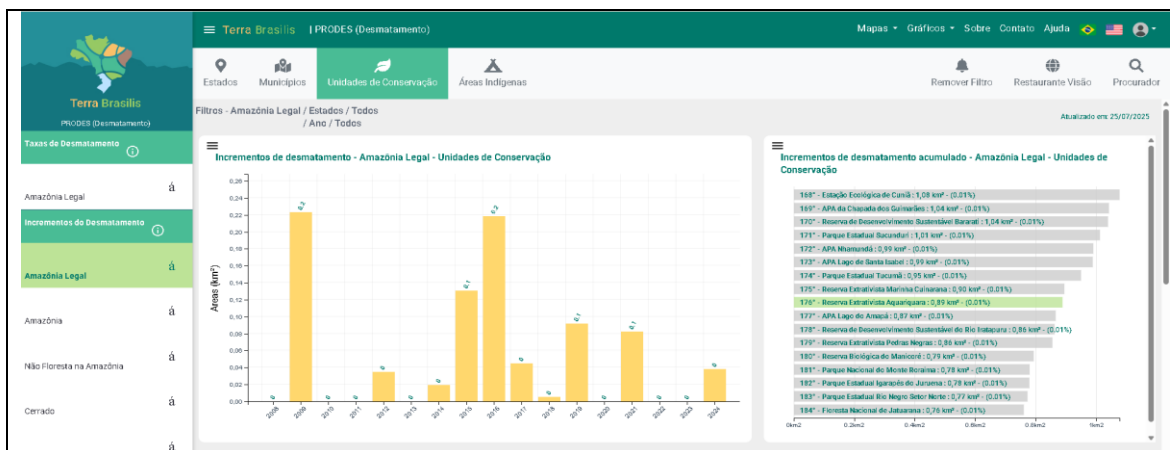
Terra Brasilis
PRODES (Desmatamento)

Taxas de Desmatamento

Amazônia Legal á

Incrementos do Desmatamento

Amazônia Legal á

Amazônia á

Não Floresta na Amazônia á

Cerrado á

á

≡ Terra Brasilis | PRODES (Desmatamento)

Mapas ▾ Gráficos ▾ Sobre Contato Ajuda

Estados Municípios Unidades de Conservação Áreas Indígenas

Remover Filtro Restaurante Visão Procurador

Filtros - Amazônia Legal / Estados / Todos / Ano / Todos

Atualizado em: 25/07/2025

Incrementos de desmatamento - Amazônia Legal - Unidades de Conservação

Areas (km²)

0,28
0,26
0,24
0,22
0,20
0,18
0,16
0,14
0,12
0,10
0,08
0,06
0,04
0,02
0,00

2008 2009 2010 2011 2012 2013 2014 2015 2016 2017 2018 2019 2020 2021 2022 2023 2024

Incrementos de desmatamento acumulado - Amazônia Legal - Unidades de Conservação

168° - Estação Ecológica de Cuniã : 1,08 km² - (0.01%)
169° - APA da Chapada dos Guimarães : 1,04 km² - (0.01%)
170° - Reserva de Desenvolvimento Sustentável Bararati : 1,04 km² - (0.01%)
171° - Parque Estadual Sucunduri : 1,01 km² - (0.01%)
172° - APA Nhamundá : 0,99 km² - (0.01%)
173° - APA Lago de Santa Isabel : 0,99 km² - (0.01%)
174° - Parque Estadual Tucumã : 0,95 km² - (0.01%)
175° - Reserva Extrativista Marinha Cuinarana : 0,90 km² - (0.01%)
176° - Reserva Extrativista Aquariquara : 0,89 km² - (0.01%)
177° - APA Lago do Amapá : 0,87 km² - (0.01%)
178° - Reserva de Desenvolvimento Sustentável do Rio Iratapuru : 0,86 km² - (0.01%)
179° - Reserva Extrativista Pedras Negras : 0,86 km² - (0.01%)
180° - Reserva Biológica de Manicoré : 0,79 km² - (0.01%)
181° - Parque Nacional de Monte Roraima : 0,78 km² - (0.01%)
182° - Parque Estadual Igarapés do Juruena : 0,78 km² - (0.01%)
183° - Parque Estadual Rio Negro Setor Norte : 0,77 km² - (0.01%)
184° - Floresta Nacional de Jatuarana : 0,76 km² - (0.01%)

0km2 0.2km2 0.4km2 0.6km2 0.8km2 1km2